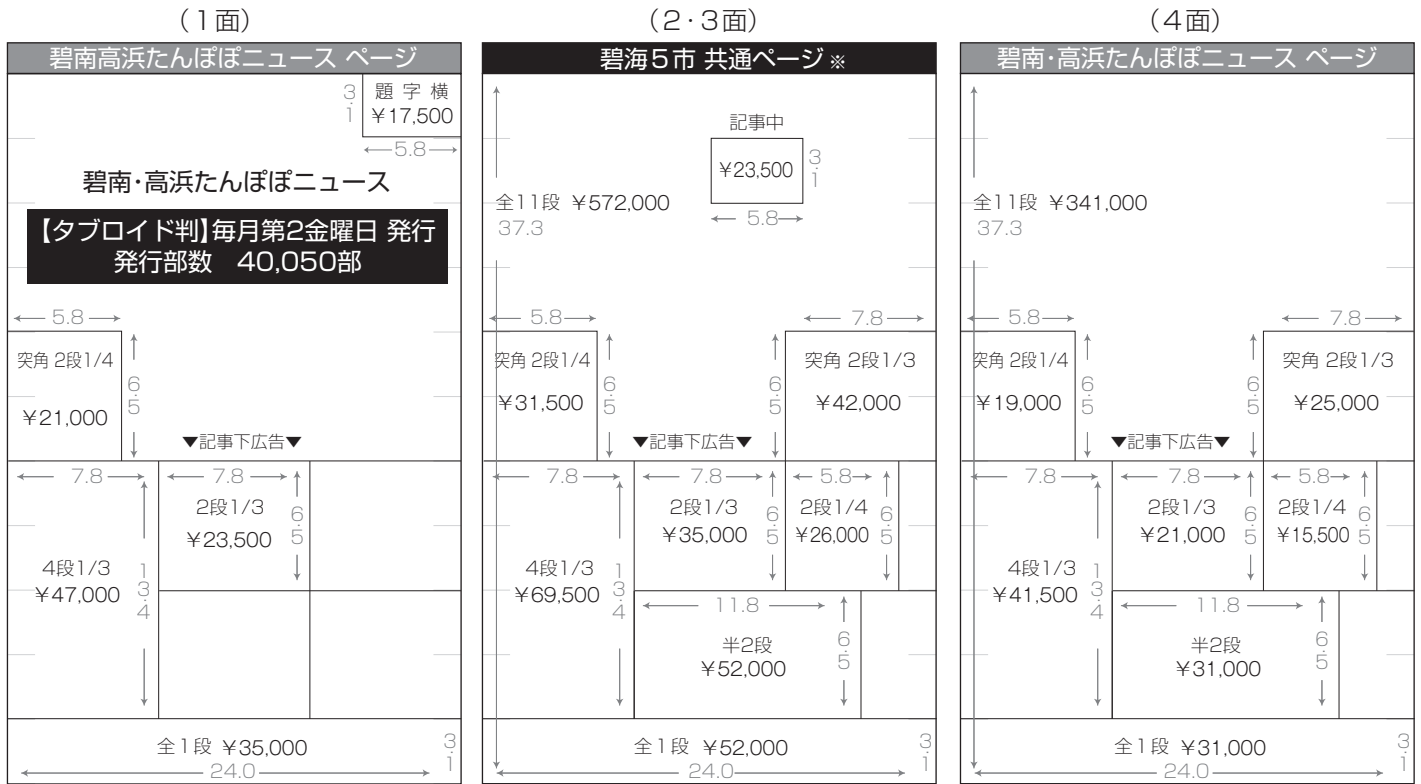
（1面）

碧南高浜たんぽぽニュース ページ

3.1 題字横 ¥17,500
5.8

碧南・高浜たんぽぽニュース

【タブロイド判】毎月第2金曜日 発行
発行部数 40,050部

5.8
突角 2段1/4
¥21,000
6.5

▼記事下広告▼

7.8
4段1/3
¥47,000
13.4

7.8
2段1/3
¥23,500
6.5

全1段 ¥35,000
3.1
24.0

（2・3面）

碧海5市 共通ページ※

記事中
¥23,500
3.1
5.8

全11段 ¥572,000
37.3

5.8
突角 2段1/4
¥31,500
6.5

▼記事下広告▼

7.8
突角 2段1/3
¥42,000
6.5

7.8
4段1/3
¥69,500
13.4

7.8
2段1/3
¥35,000
6.5

5.8
2段1/4
¥26,000
6.5

11.8
半2段
¥52,000
6.5

全1段 ¥52,000
3.1
24.0

（4面）

碧南・高浜たんぽぽニュース ページ

全11段 ¥341,000
37.3

5.8
突角 2段1/4
¥19,000
6.5

▼記事下広告▼

7.8
突角 2段1/3
¥25,000
6.5

7.8
4段1/3
¥41,500
13.4

7.8
2段1/3
¥21,000
6.5

5.8
2段1/4
¥15,500
6.5

11.8
半2段
¥31,000
6.5

全1段 ¥31,000
3.1
24.0